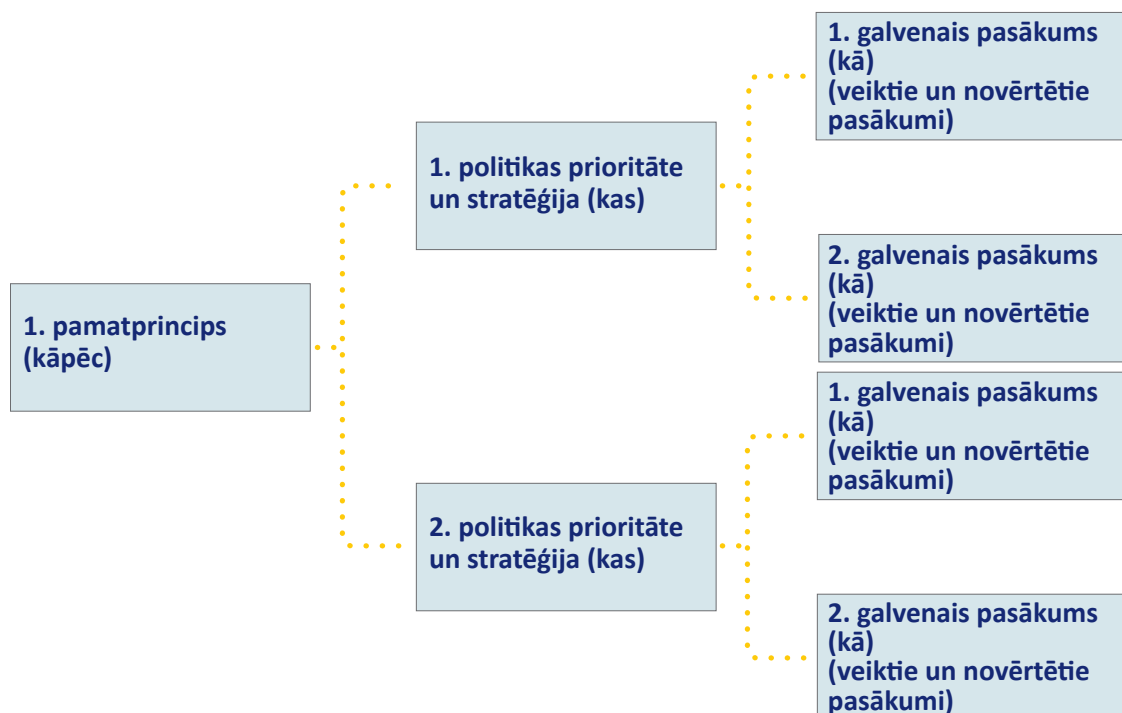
1. pamatprincips (kāpēc)

1. politikas prioritāte un stratēģija (kas)

1. galvenais pasākums (kā) (veiktie un novērtētie pasākumi)

2. galvenais pasākums (kā) (veiktie un novērtētie pasākumi)

2. politikas prioritāte un stratēģija (kas)

1. galvenais pasākums (kā) (veiktie un novērtētie pasākumi)

2. galvenais pasākums (kā) (veiktie un novērtētie pasākumi)